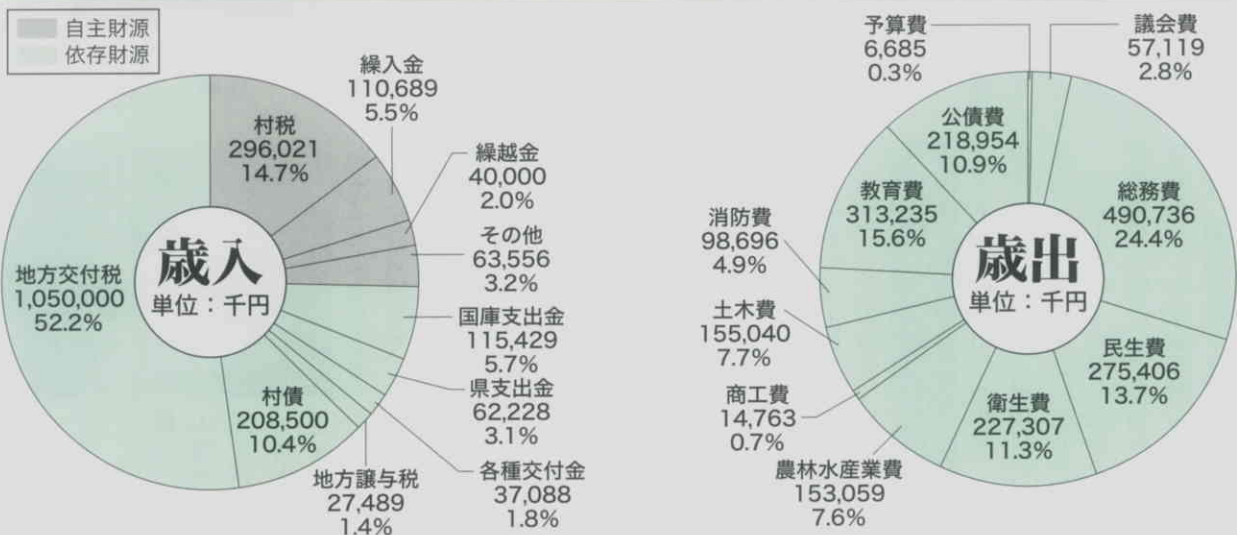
自主財源
依存財源

歳入
単位：千円

村税
296,021
14.7%

繰入金
110,689
5.5%

繰越金
40,000
2.0%

その他
63,556
3.2%

国庫支出金
115,429
5.7%

県支出金
62,228
3.1%

各種交付金
37,088
1.8%

地方譲与税
27,489
1.4%

村債
208,500
10.4%

地方交付税
1,050,000
52.2%

歳出
単位：千円

予算費
6,685
0.3%

議会費
57,119
2.8%

公債費
218,954
10.9%

総務費
490,736
24.4%

教育費
313,235
15.6%

消防費
98,696
4.9%

土木費
155,040
7.7%

商工費
14,763
0.7%

農林水産業費
153,059
7.6%

衛生費
227,307
11.3%

民生費
275,406
13.7%